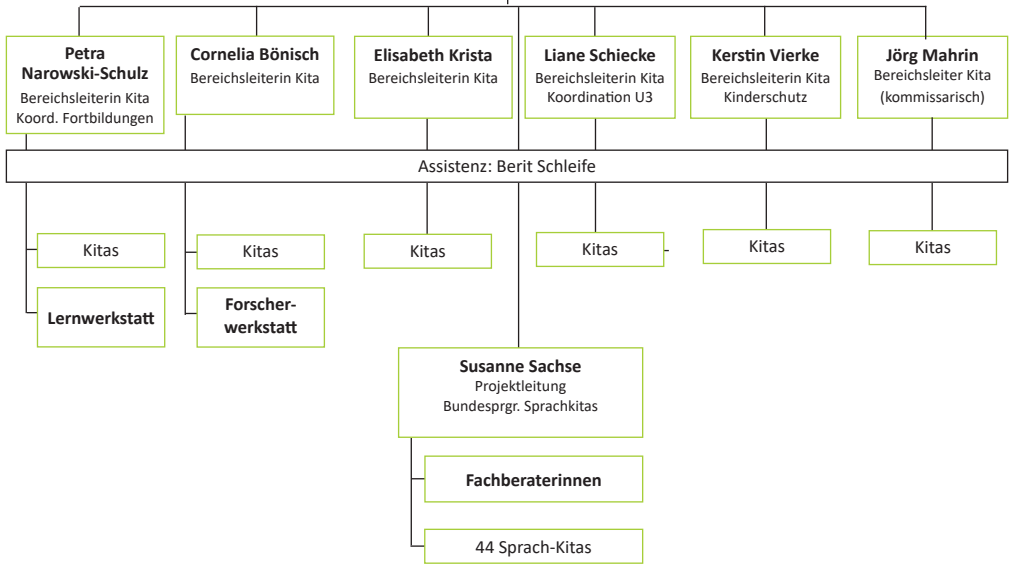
**Petra Narowski-Schulz**
Bereichsleiterin Kita
Koord. Fortbildungen

**Cornelia Bönisch**
Bereichsleiterin Kita

**Elisabeth Krista**
Bereichsleiterin Kita

**Liane Schiecke**
Bereichsleiterin Kita
Koordination U3

**Kerstin Vierke**
Bereichsleiterin Kita
Kinderschutz

**Jörg Mahrin**
Bereichsleiter Kita
(kommissarisch)

Assistenz: Berit Schleife

Kitas

**Lernwerkstatt**

Kitas

**Forscherwerkstatt**

Kitas

Kitas

Kitas

Kitas

**Susanne Sachse**
Projektleitung
Bundesprgr. Sprachkitas

**Fachberaterinnen**

44 Sprach-Kitas